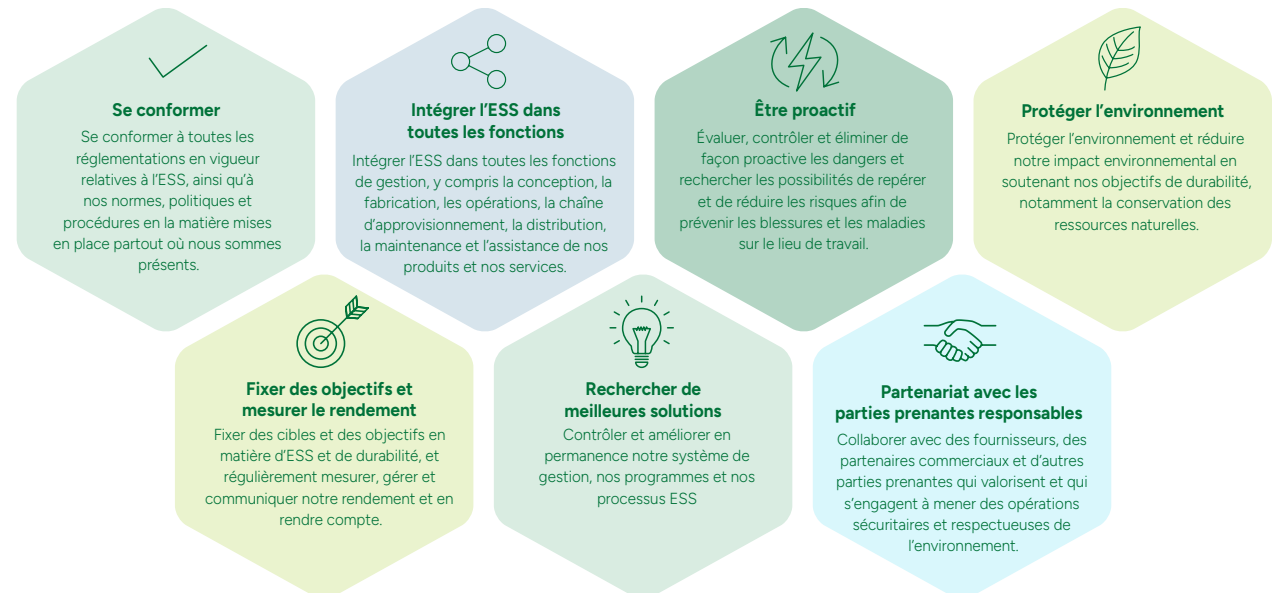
Se conformer

Se conformer à toutes les réglementations en vigueur relatives à l'ESS, ainsi qu'à nos normes, politiques et procédures en la matière mises en place partout où nous sommes présents.

Intégrer l'ESS dans toutes les fonctions

Intégrer l'ESS dans toutes les fonctions de gestion, y compris la conception, la fabrication, les opérations, la chaîne d'approvisionnement, la distribution, la maintenance et l'assistance de nos produits et nos services.

Être proactif

Évaluer, contrôler et éliminer de façon proactive les dangers et rechercher les possibilités de repérer et de réduire les risques afin de prévenir les blessures et les maladies sur le lieu de travail.

Protéger l'environnement

Protéger l'environnement et réduire notre impact environnemental en soutenant nos objectifs de durabilité, notamment la conservation des ressources naturelles.

Fixer des objectifs et mesurer le rendement

Fixer des cibles et des objectifs en matière d'ESS et de durabilité, et régulièrement mesurer, gérer et communiquer notre rendement et en rendre compte.

Rechercher de meilleures solutions

Contrôler et améliorer en permanence notre système de gestion, nos programmes et nos processus ESS

Partenariat avec les parties prenantes responsables

Collaborer avec des fournisseurs, des partenaires commerciaux et d'autres parties prenantes qui valorisent et qui s'engagent à mener des opérations sécuritaires et respectueuses de l'environnement.